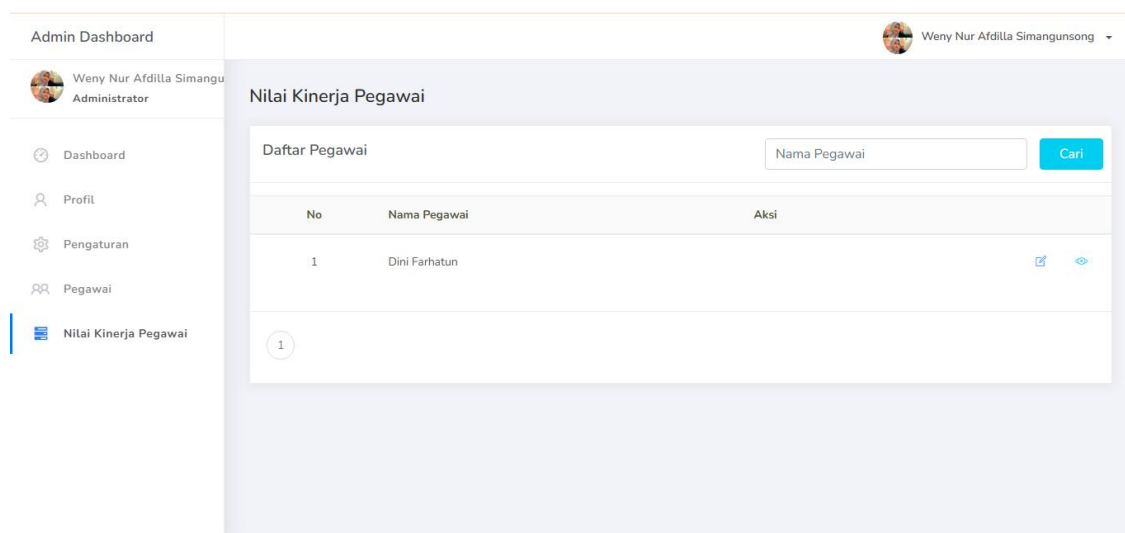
Admin Dashboard

Weny Nur Afdilla Simangunsong

Weny Nur Afdilla Simangu
Administrator

Dashboard

Profil

Pengaturan

Pegawai

Nilai Kinerja Pegawai

Nilai Kinerja Pegawai

Daftar Pegawai

Nama Pegawai

Cari

| No | Nama Pegawai | Aksi |
|---|---|---|
| 1 | Dini Farhatun | |

1